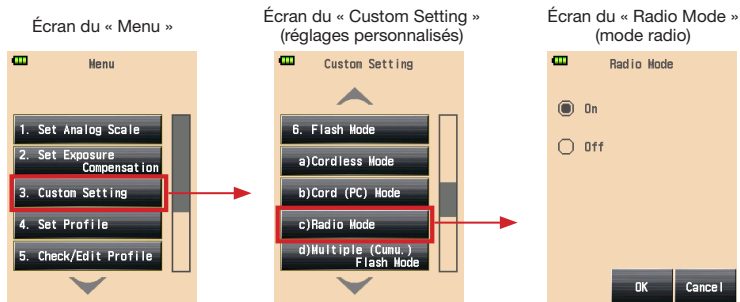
Écran du « Menu »

Menu

1. Set Analog Scale

2. Set Exposure Compensation

3. Custom Setting

4. Set Profile

5. Check/Edit Profile

Écran du « Custom Setting » (réglages personnalisés)

Custom Setting

6. Flash Mode

a)Cordless Mode

b)Cord (PC) Mode

c)Radio Mode

d)Multiple (Cumu.) Flash Mode

Écran du « Radio Mode » (mode radio)

Radio Mode

On

Off

OK

Cancel